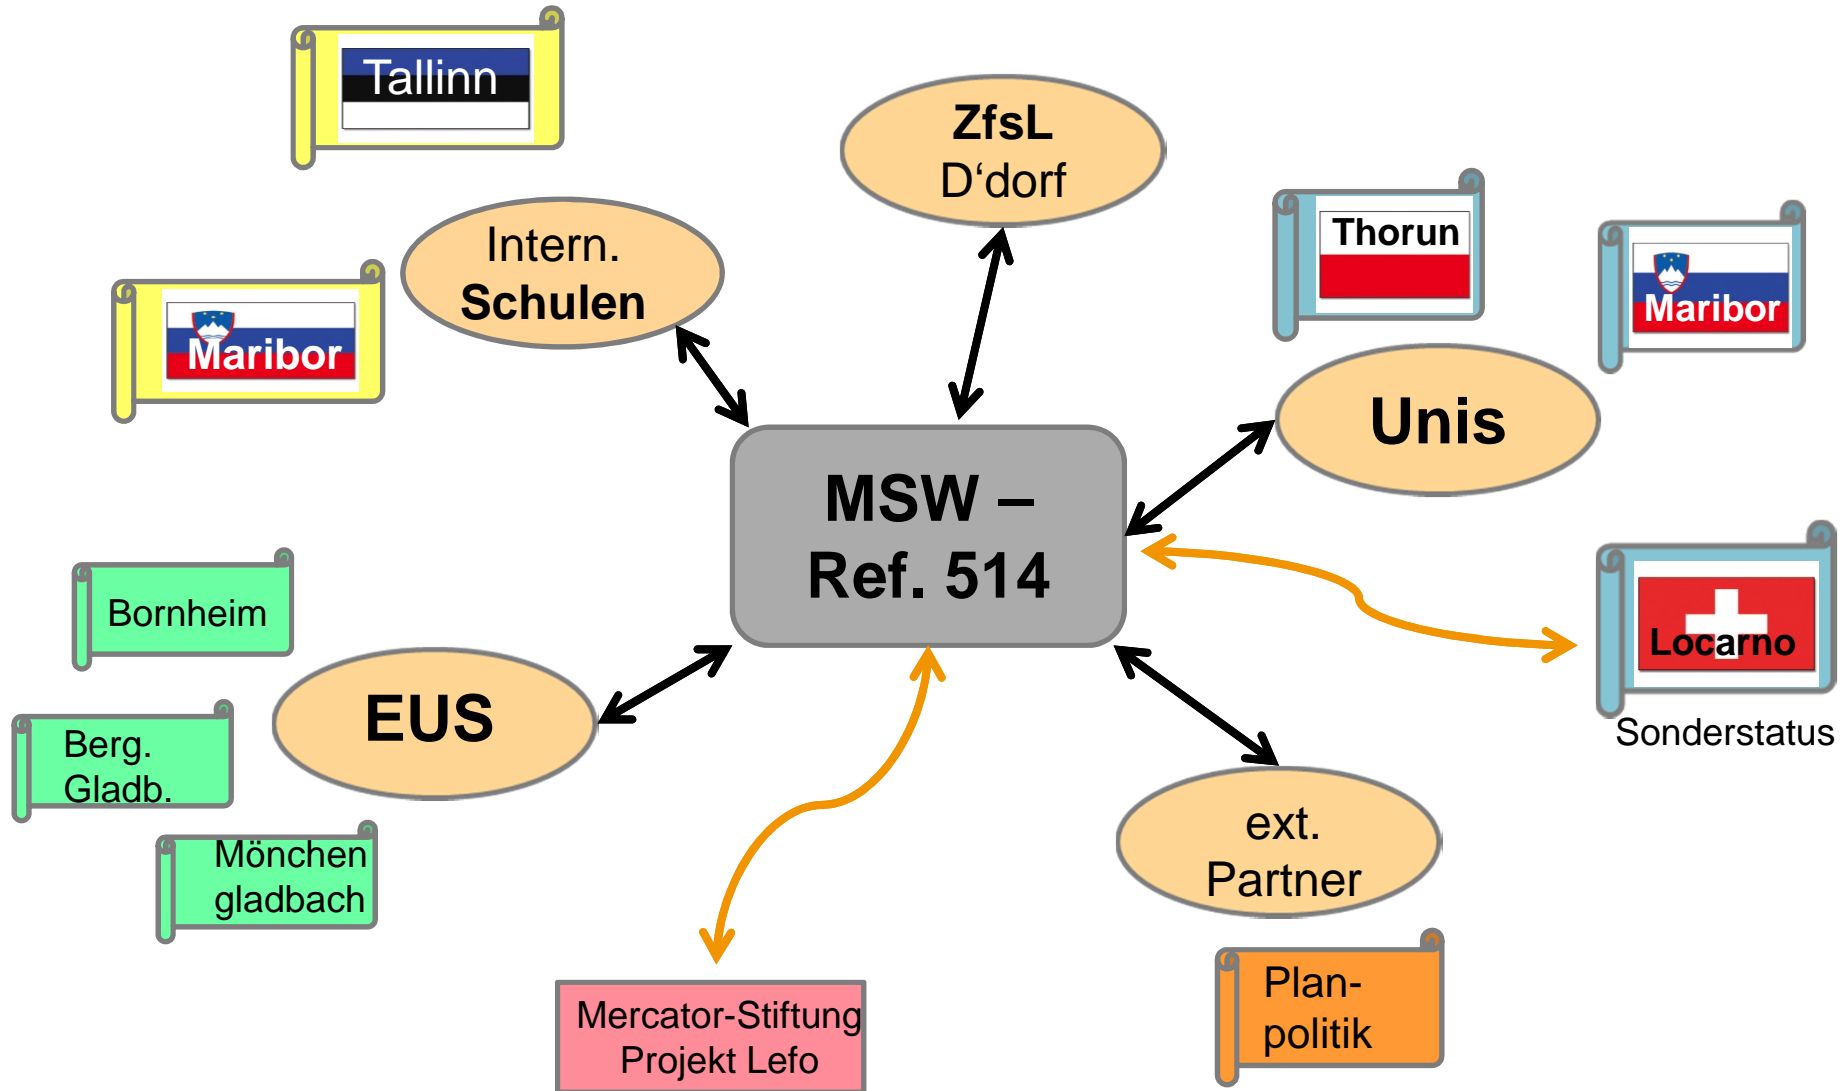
Tallinn

ZfsL
D‘dorf

Intern.
Schulen

Thorun

Maribor

Maribor

Unis

MSW –
Ref. 514

Locarno

Sonderstatus

Bornheim

EUS

Berg.
Gladb.

Mönchen
gladbach

ext.
Partner

Plan-
politik

Mercator-Stiftung
Projekt Lefo